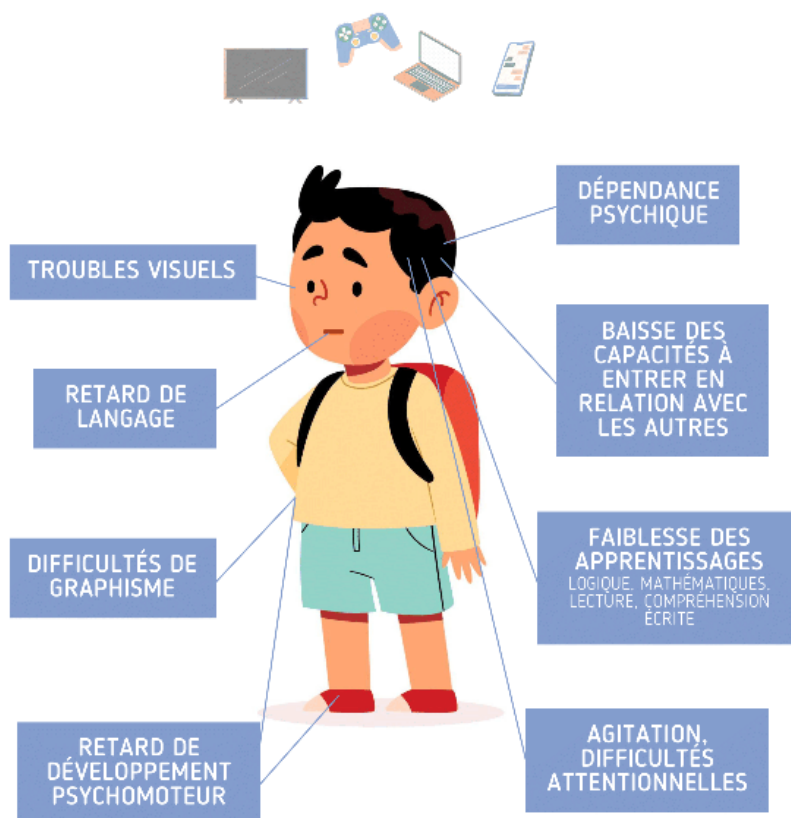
DÉPENDANCE PSYCHIQUE

TROUBLES VISUELS

BAISSE DES CAPACITÉS À ENTRER EN RELATION AVEC LES AUTRES

RETARD DE LANGAGE

FAIBLESSE DES APPRENTISSAGES
LOGIQUE, MATHÉMATIQUES, LECTURE, COMPRÉHENSION ÉCRITE

DIFFICULTÉS DE GRAPHISME

AGITATION, DIFFICULTÉS ATTENTIONNELLES

RETARD DE DÉVELOPPEMENT PSYCHOMOTEUR